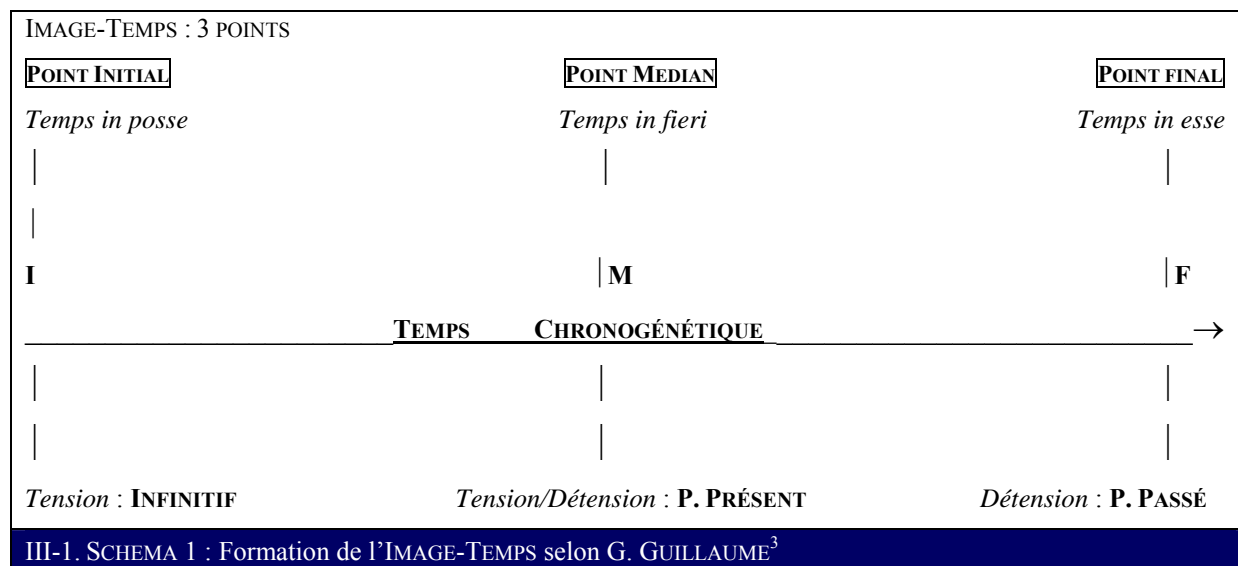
IMAGE-TEMPS : 3 POINTS

POINT INITIAL

POINT MEDIAN

POINT FINAL

Temps in posse

Temps in fieri

Temps in esse

I

M

F

TEMPS CHRONOGÉNÉTIQUE →

Tension : INFINITIF

Tension/Détension : P. PRÉSENT

Détension : P. PASSÉ

III-1. SCHEMA 1 : Formation de l'IMAGE-TEMPS selon G. GUILLAUME$^3$